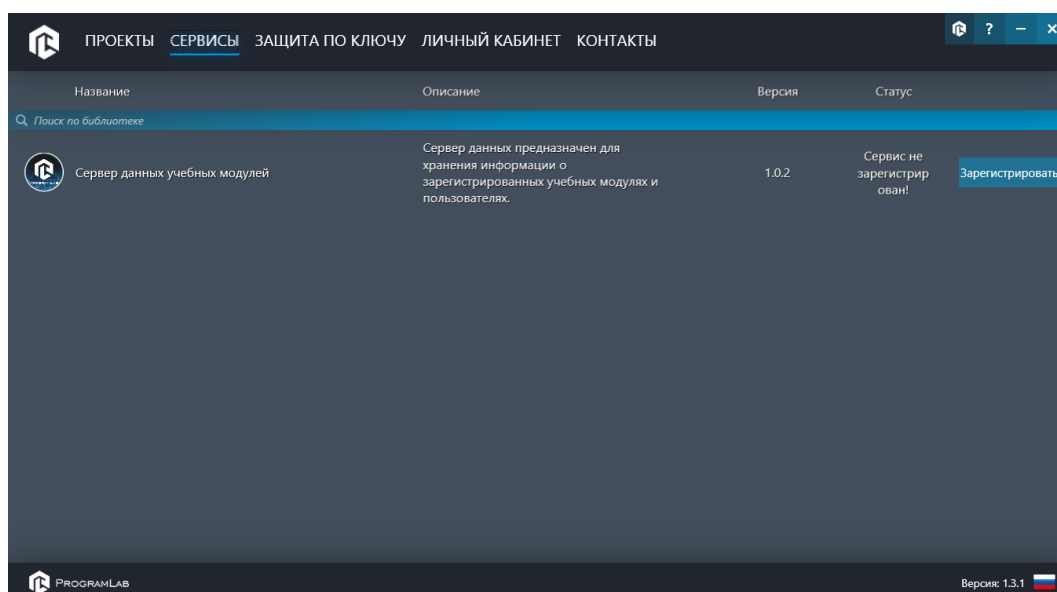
ПРОЕКТЫ СЕРВИСЫ ЗАЩИТА ПО КЛЮЧУ ЛИЧНЫЙ КАБИНЕТ КОНТАКТЫ

? – ×

| Название | Описание | Версия | Статус | |
|---|---|---|---|---|
| Сервер данных учебных модулей | Сервер данных предназначен для хранения информации о зарегистрированных учебных модулях и пользователях. | 1.0.2 | Сервис не зарегистрирован! | Зарегистрировать |

Поиск по библиотеке

ProgramLab

Версия: 1.3.1